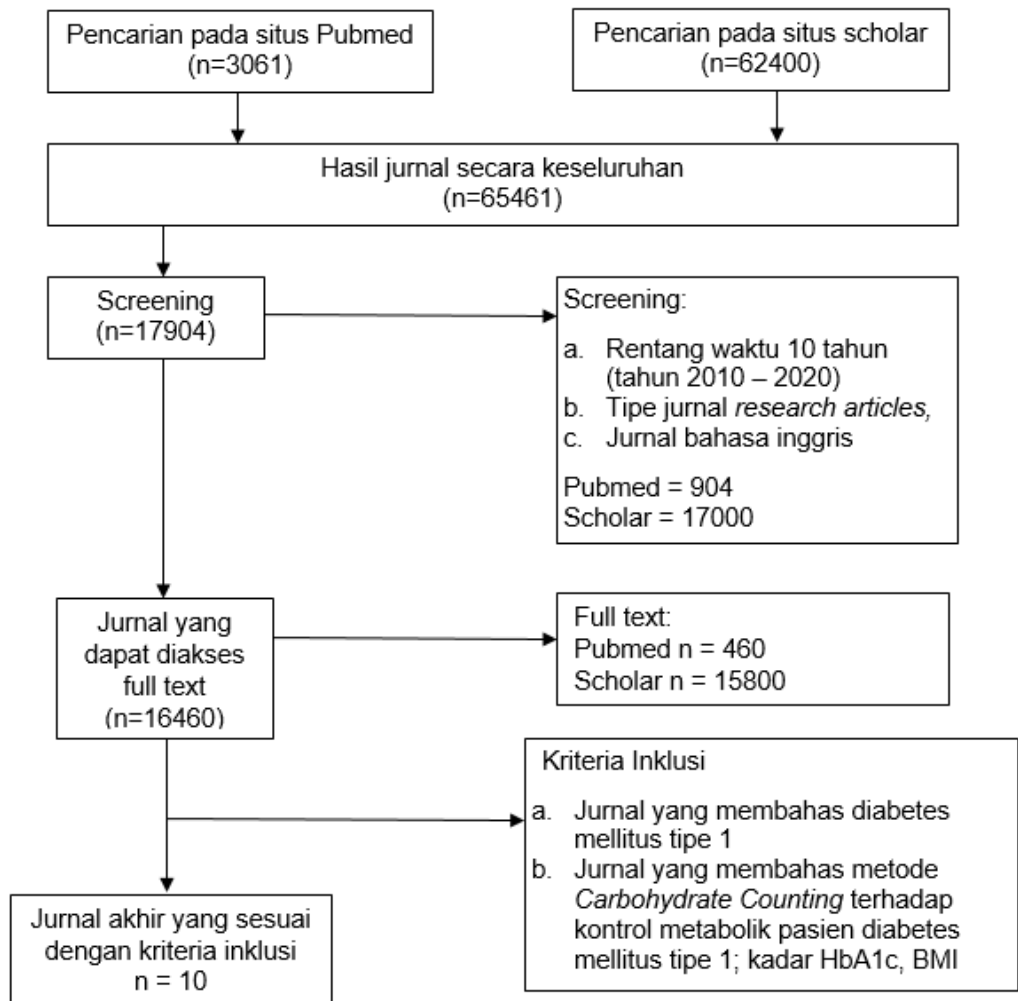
Pencarian pada situs Pubmed (n=3061)

Pencarian pada situs scholar (n=62400)

Hasil jurnal secara keseluruhan (n=65461)

Screening (n=17904)

Screening:
a. Rentang waktu 10 tahun (tahun 2010 – 2020)
b. Tipe jurnal *research articles,*
c. Jurnal bahasa inggris

Pubmed = 904
Scholar = 17000

Jurnal yang dapat diakses full text (n=16460)

Full text:
Pubmed n = 460
Scholar n = 15800

Kriteria Inklusi
a. Jurnal yang membahas diabetes mellitus tipe 1
b. Jurnal yang membahas metode *Carbohydrate Counting* terhadap kontrol metabolik pasien diabetes mellitus tipe 1; kadar HbA1c, BMI

Jurnal akhir yang sesuai dengan kriteria inklusi n = 10